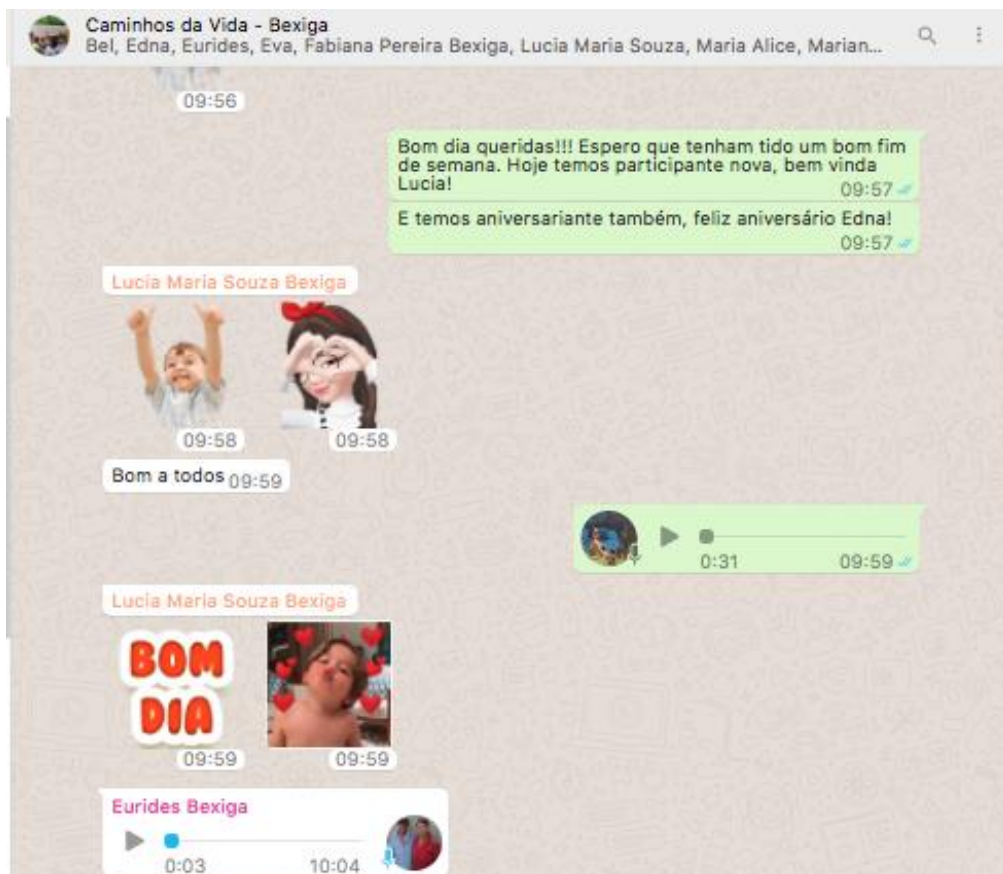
Caminhos da Vida - Bexiga
Bel, Edna, Eurides, Eva, Fabiana Pereira Bexiga, Lucia Maria Souza, Maria Alice, Marian...

09:56

Bom dia queridas!!! Espero que tenham tido um bom fim de semana. Hoje temos participante nova, bem vinda Lucia!
09:57

E temos aniversariante também, feliz aniversário Edna!
09:57

Lucia Maria Souza Bexiga
09:58
09:58

Bom a todos 09:59

0:31
09:59

Lucia Maria Souza Bexiga
BOM DIA
09:59
09:59

Eurides Bexiga
0:03
10:04